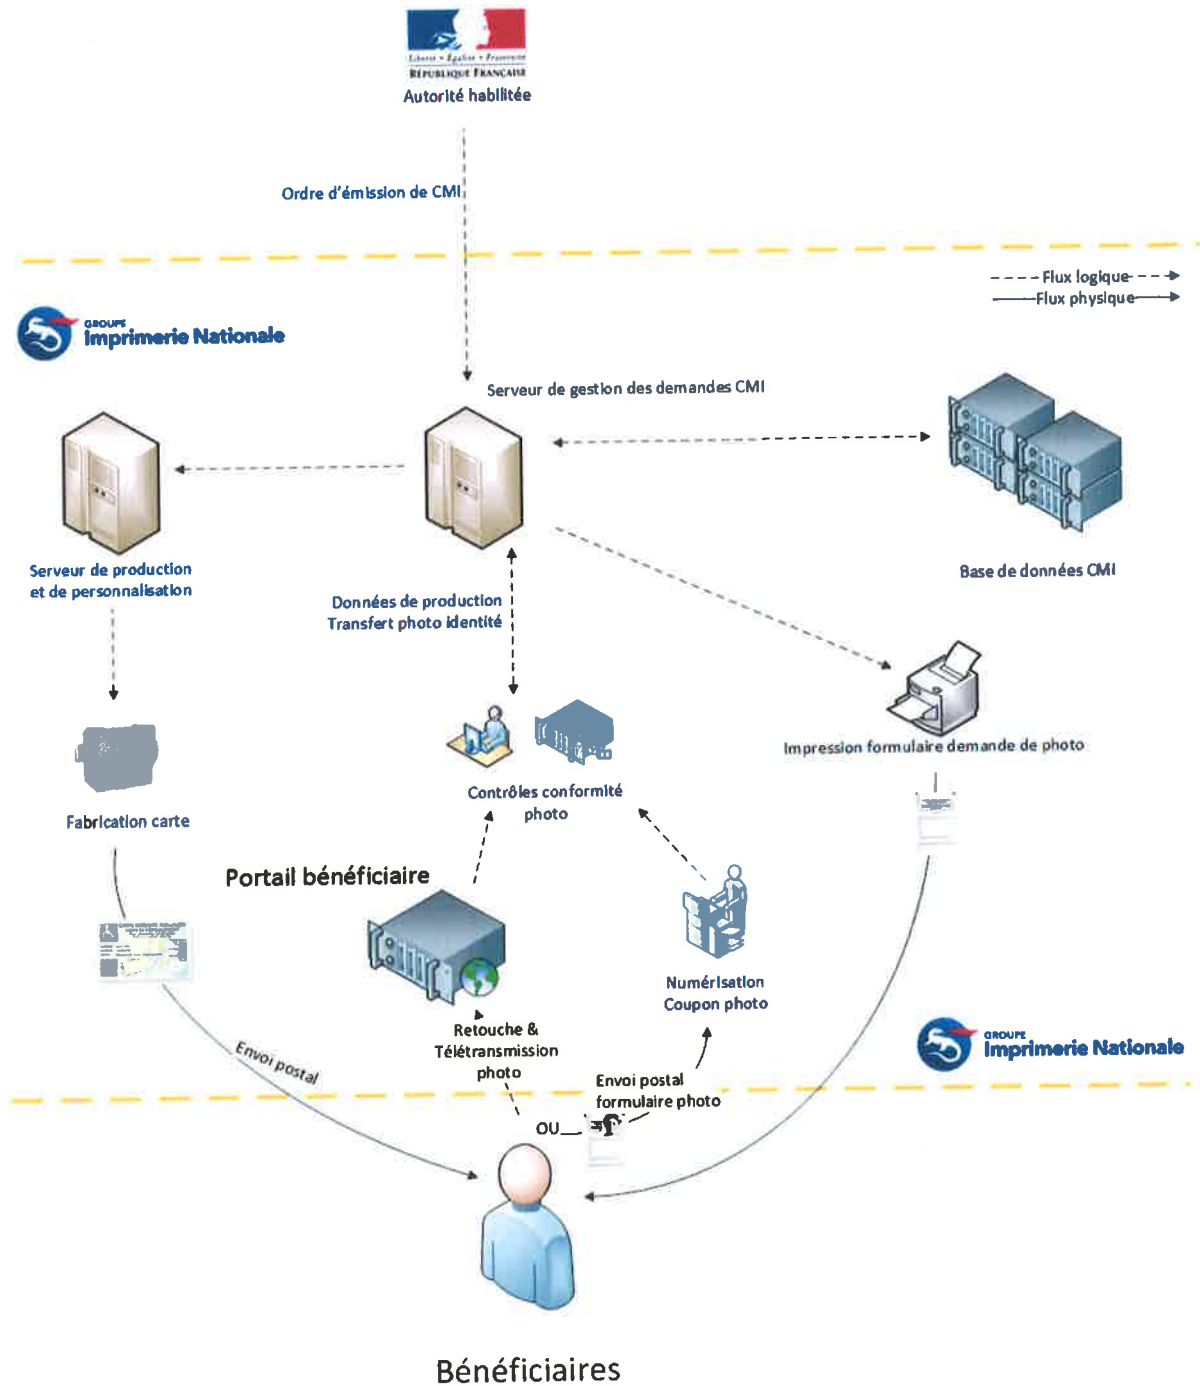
Liberté • Égalité • Fraternité
RÉPUBLIQUE FRANÇAISE
Autorité habilitée

Ordre d'émission de CMI

Flux logique
Flux physique

GROUPE
Imprimerie Nationale

Serveur de gestion des demandes CMI

Serveur de production et de personnalisation

Base de données CMI

Données de production
Transfert photo identité

Impression formulaire demande de photo

Fabrication carte

Contrôles conformité photo

Portail bénéficiaire

Numérisation Coupon photo

Retouche & Télétransmission photo

Envoi postal

GROUPE
Imprimerie Nationale

Envoi postal formulaire photo

OU

Bénéficiaires